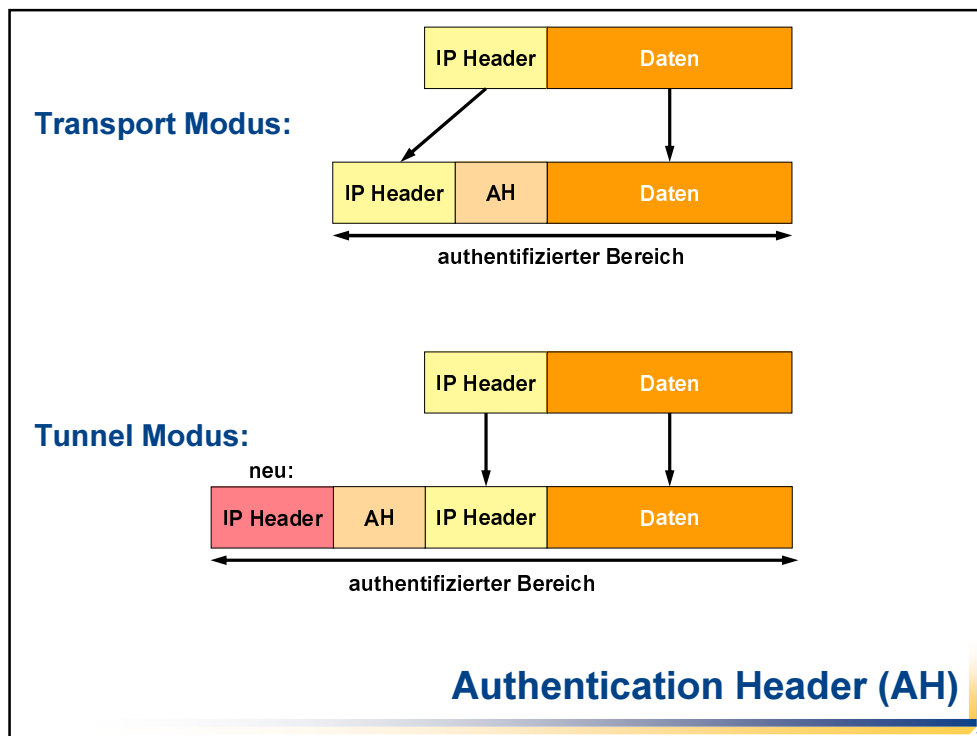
IP Header | Daten

Transport Modus:

IP Header | AH | Daten

authentifizierter Bereich

IP Header | Daten

Tunnel Modus:

neu:

IP Header | AH | IP Header | Daten

authentifizierter Bereich

Authentication Header (AH)